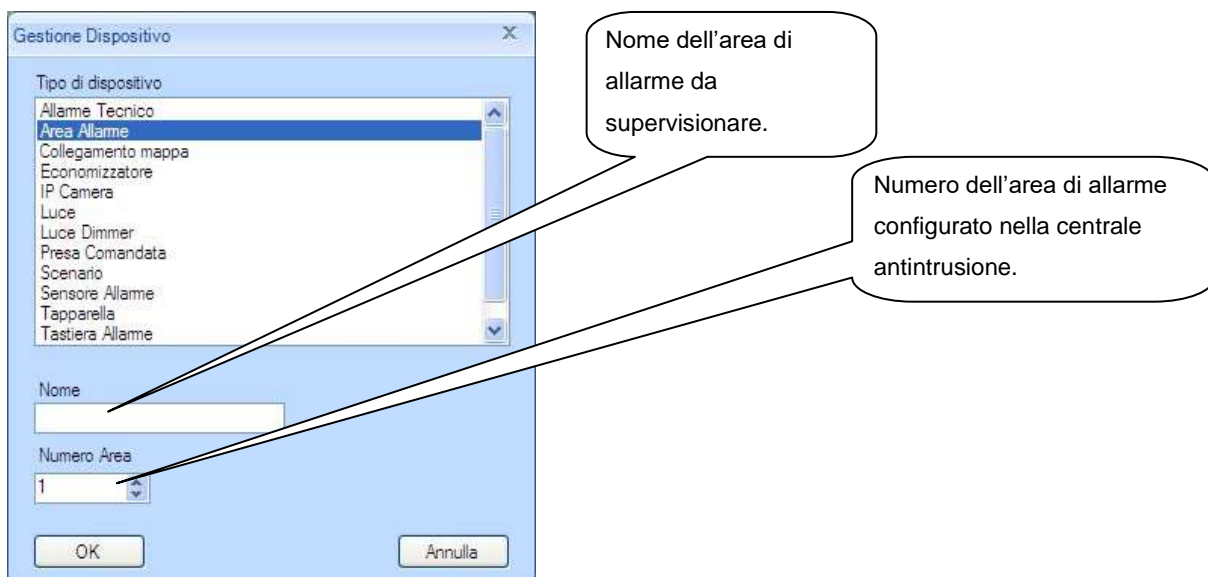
Gestione Dispositivo

Tipo di dispositivo

Allarme Tecnico
Area Allarme
Collegamento mappa
Economizzatore
IP Camera
Luce
Luce Dimmer
Presa Comandata
Scenario
Sensore Allarme
Tapparella
Tastiera Allarme

Nome

Numero Area

1

OK

Annulla

Nome dell'area di allarme da supervisionare.

Numero dell'area di allarme configurato nella centrale antintrusione.